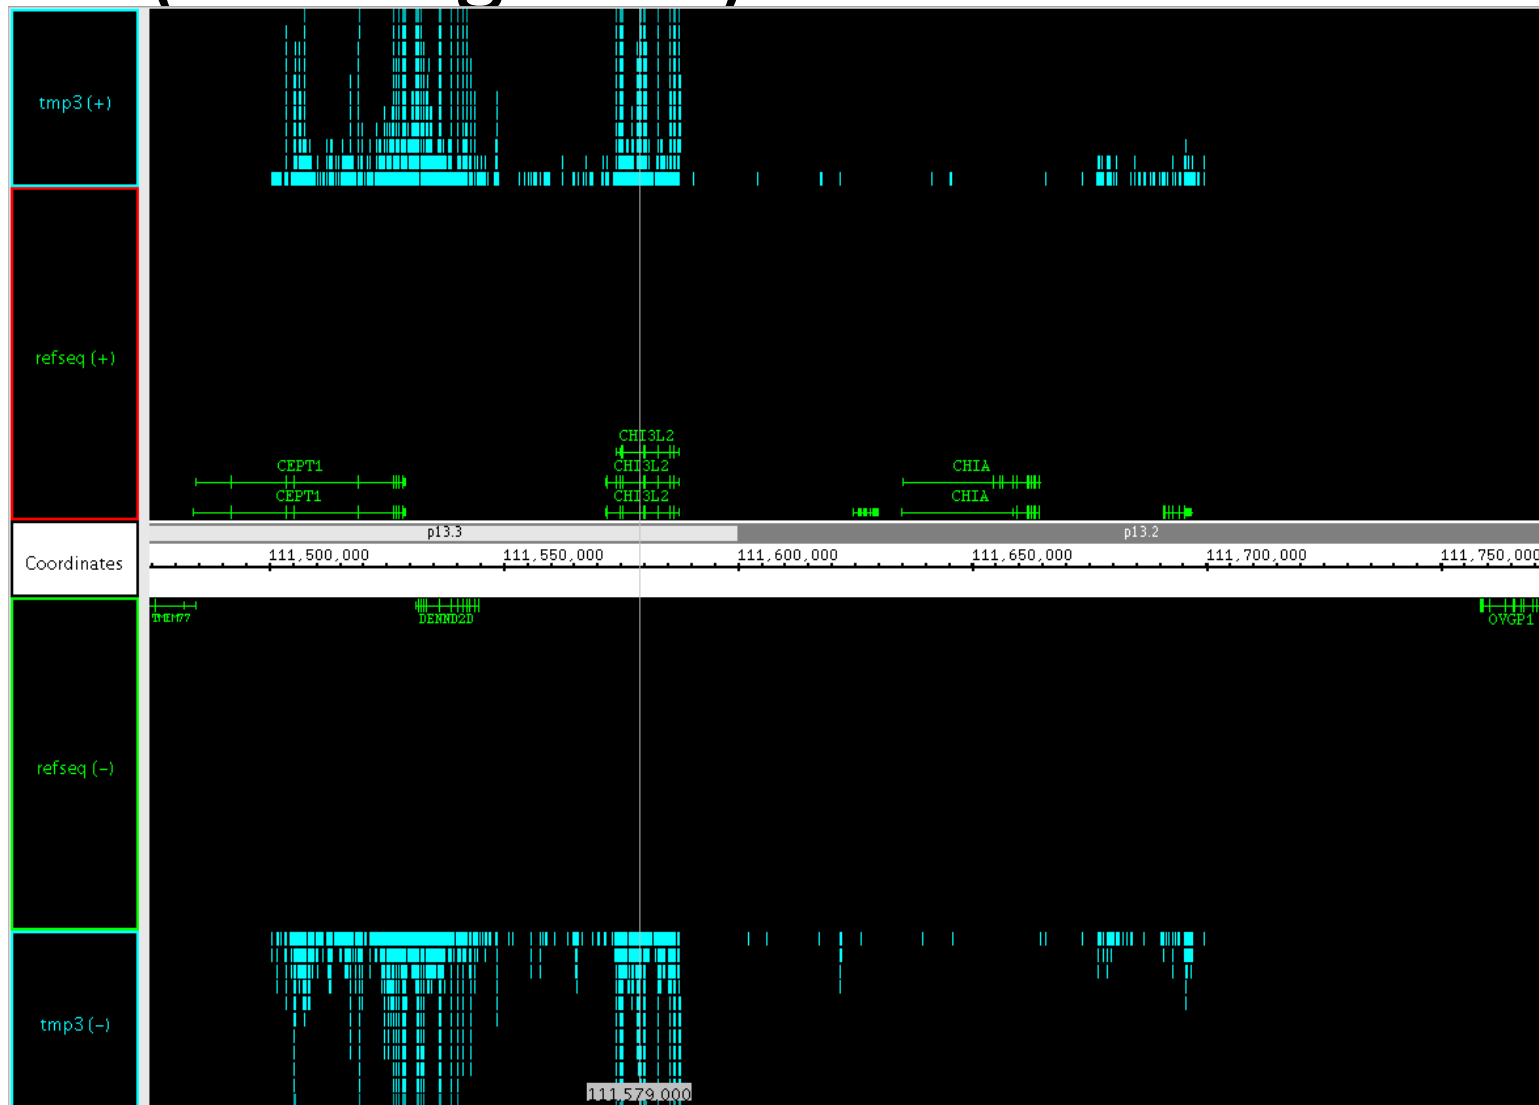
tmp3 (+)

refseq (+)

CHI3L2
CEPT1
CHI3L2
CHIA
CEPT1
CHI3L2
CHIA

p13.3
p13.2

Coordinates

111,500,000
111,550,000
111,600,000
111,650,000
111,700,000
111,750,000

TMEM77
DENND2D
OVGP1

refseq (-)

tmp3 (-)

111,579,000